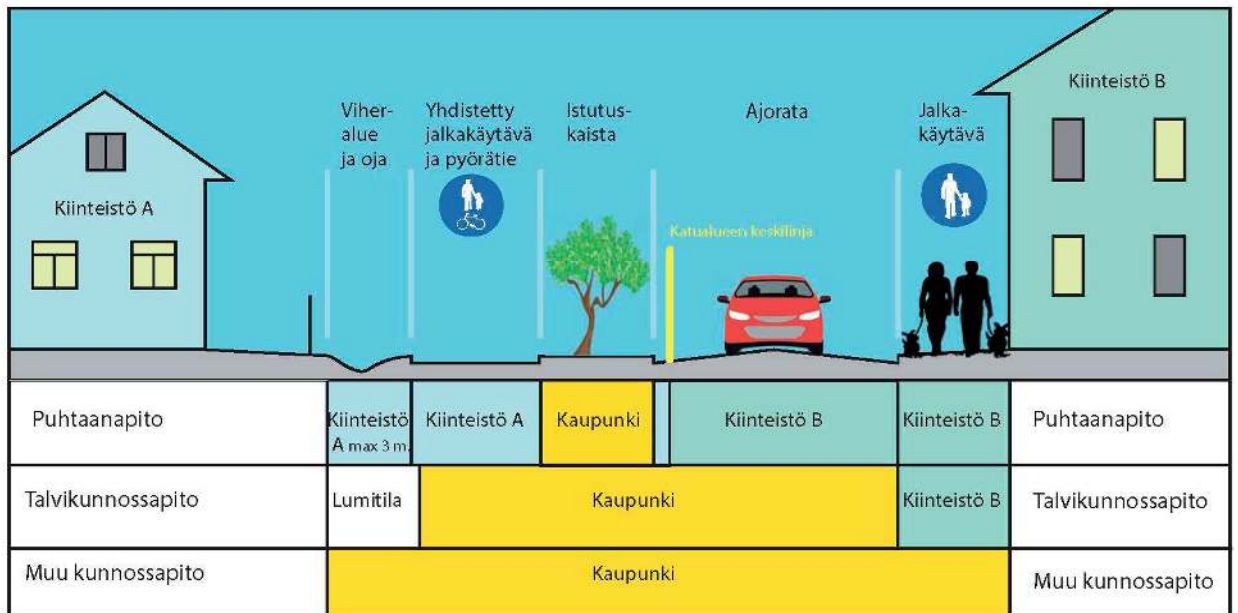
Kiinteistö A

Viheralue ja oja

Yhdistetty jalkakäytävä ja pyörätie

Istutuskaista

Katualueen keskilinja

Ajorata

Jalkakäytävä

Kiinteistö B

| Puhtaanapito | Kiinteistö A max 3 m. | Kiinteistö A | Kaupunki | Kiinteistö B | Kiinteistö B | Puhtaanapito |
|---|---|---|---|---|---|---|
| Talvikunnossapito | Lumitila | Kaupunki | | | Kiinteistö B | Talvikunnossapito |
| Muu kunnossapito | Kaupunki | | | | | Muu kunnossapito |